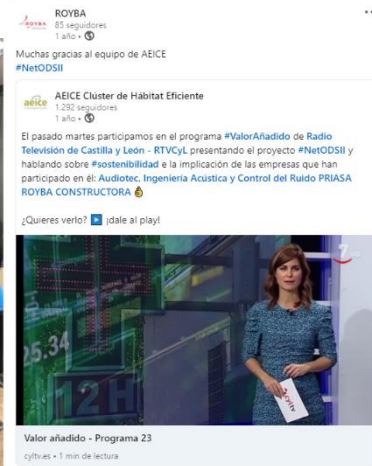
ROYBA
ROYBA
85 seguidores
1 año •

Muchas gracias al equipo de AEICE
#NetODSII

aeice
AEICE Clúster de Hábitat Eficiente
1.292 seguidores
1 año •

El pasado martes participamos en el programa #ValorAñadido de Radio Televisión de Castilla y León - RTVCyL presentando el proyecto #NetODSII y hablando sobre #sostenibilidad e la implicación de las empresas que han participado en él: Audiotec, Ingeniería Acústica y Control del Ruido PRIASA ROYBA CONSTRUCTORA

¿Quieres verlo? ¡dale al play!

25.34
12 H

Valor añadido - Programa 23
cyltv.es • 1 min de lectura